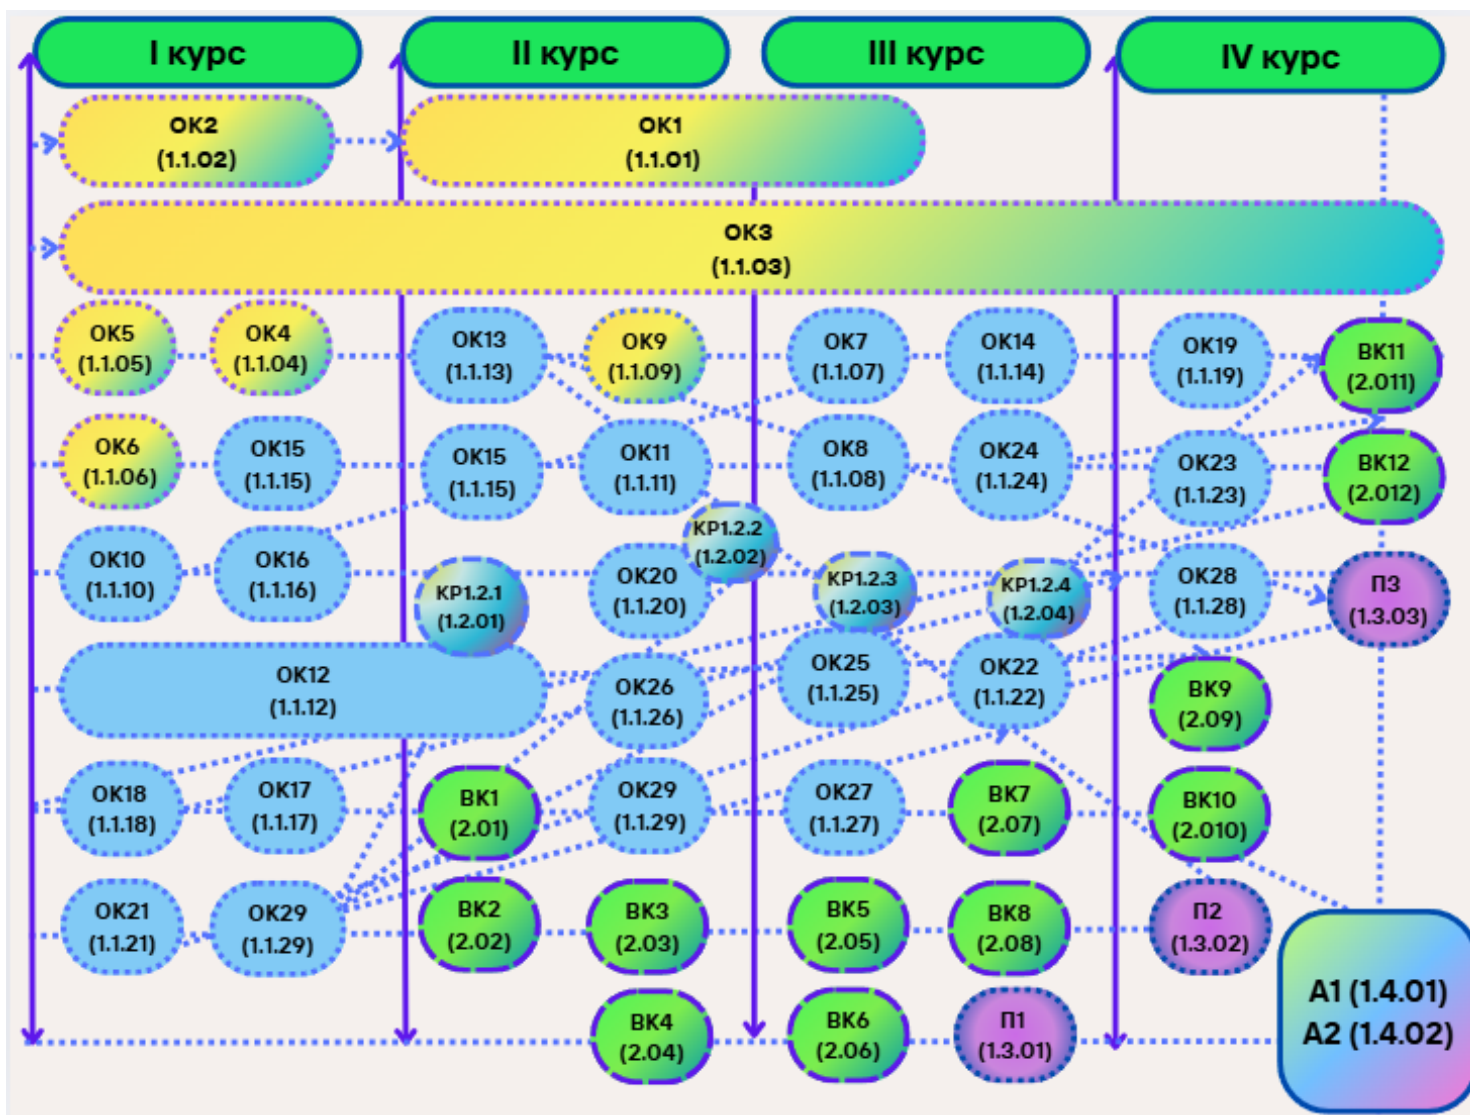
I курс

II курс

III курс

IV курс

ОК2 (1.1.02)

ОК1 (1.1.01)

ОК3 (1.1.03)

ОК5 (1.1.05)

ОК4 (1.1.04)

ОК13 (1.1.13)

ОК9 (1.1.09)

ОК7 (1.1.07)

ОК14 (1.1.14)

ОК19 (1.1.19)

ВК11 (2.011)

ОК6 (1.1.06)

ОК15 (1.1.15)

ОК15 (1.1.15)

ОК11 (1.1.11)

ОК8 (1.1.08)

ОК24 (1.1.24)

ОК23 (1.1.23)

ВК12 (2.012)

КР1.2.2 (1.2.02)

ОК10 (1.1.10)

ОК16 (1.1.16)

КР1.2.1 (1.2.01)

ОК20 (1.1.20)

КР1.2.3 (1.2.03)

КР1.2.4 (1.2.04)

ОК28 (1.1.28)

П3 (1.3.03)

ОК12 (1.1.12)

ОК26 (1.1.26)

ОК25 (1.1.25)

ОК22 (1.1.22)

ВК9 (2.09)

ОК18 (1.1.18)

ОК17 (1.1.17)

ВК1 (2.01)

ОК29 (1.1.29)

ОК27 (1.1.27)

ВК7 (2.07)

ВК10 (2.010)

ОК21 (1.1.21)

ОК29 (1.1.29)

ВК2 (2.02)

ВК3 (2.03)

ВК5 (2.05)

ВК8 (2.08)

П2 (1.3.02)

ВК4 (2.04)

ВК6 (2.06)

П1 (1.3.01)

А1 (1.4.01)
А2 (1.4.02)